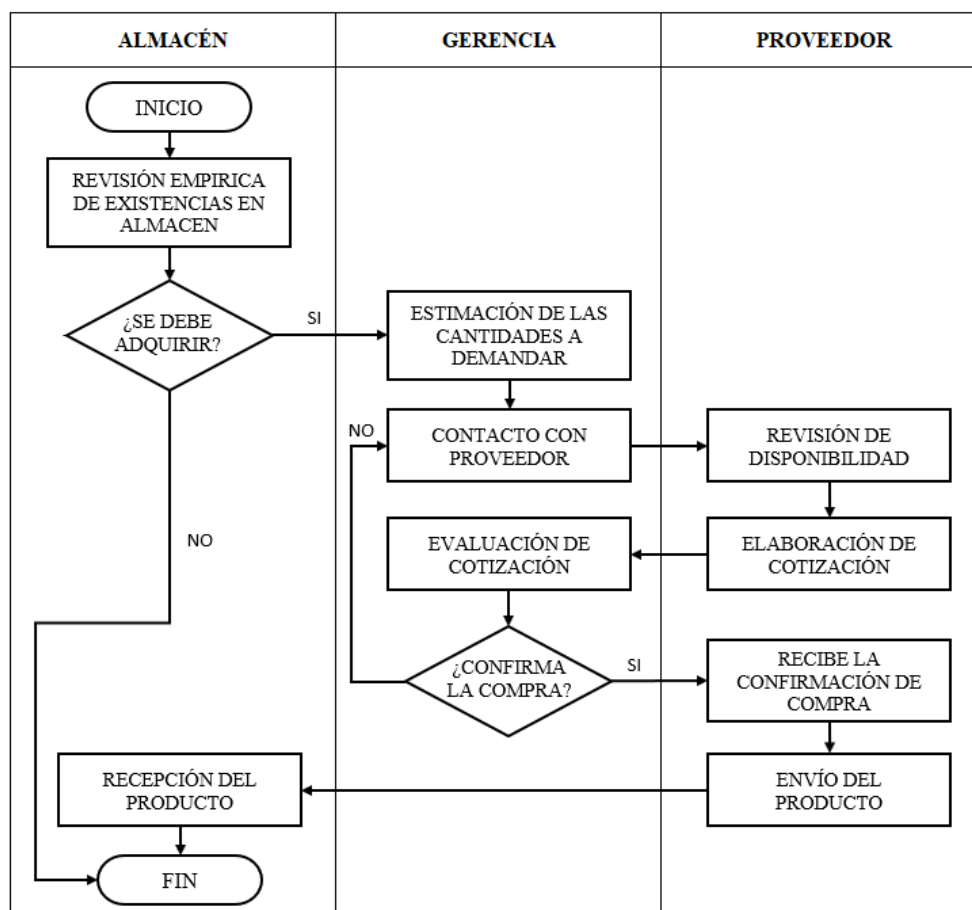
| ALMACÉN | GERENCIA | PROVEEDOR |
|---|---|---|

INICIO

REVISIÓN EMPIRICA DE EXISTENCIAS EN ALMACEN

¿SE DEBE ADQUIRIR?

SI

NO

ESTIMACIÓN DE LAS CANTIDADES A DEMANDAR

NO

CONTACTO CON PROVEEDOR

REVISIÓN DE DISPONIBILIDAD

EVALUACIÓN DE COTIZACIÓN

ELABORACIÓN DE COTIZACIÓN

¿CONFIRMA LA COMPRA?

SI

RECIBE LA CONFIRMACIÓN DE COMPRA

RECEPCIÓN DEL PRODUCTO

ENVÍO DEL PRODUCTO

FIN